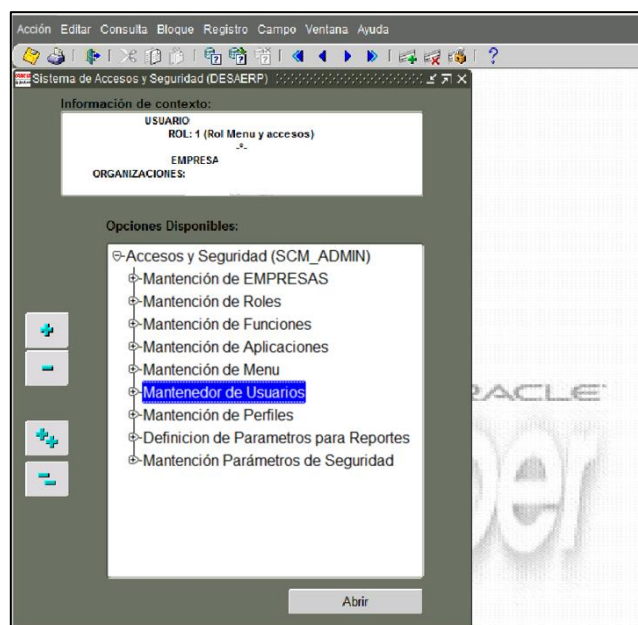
Acción Editar Consulta Bloque Registro Campo Ventana Ayuda

Sistema de Accesos y Seguridad (DESAERP)

Información de contexto:

USUARIO
ROL: 1 (Rol Menu y accesos)
EMPRESA
ORGANIZACIONES:

Opciones Disponibles:

Accesos y Seguridad (SCM_ADMIN)
Mantención de EMPRESAS
Mantención de Roles
Mantención de Funciones
Mantención de Aplicaciones
Mantención de Menu
Mantenedor de Usuarios
Mantención de Perfiles
Definicion de Parametros para Reportes
Mantención Parámetros de Seguridad

Abrir

RACLE